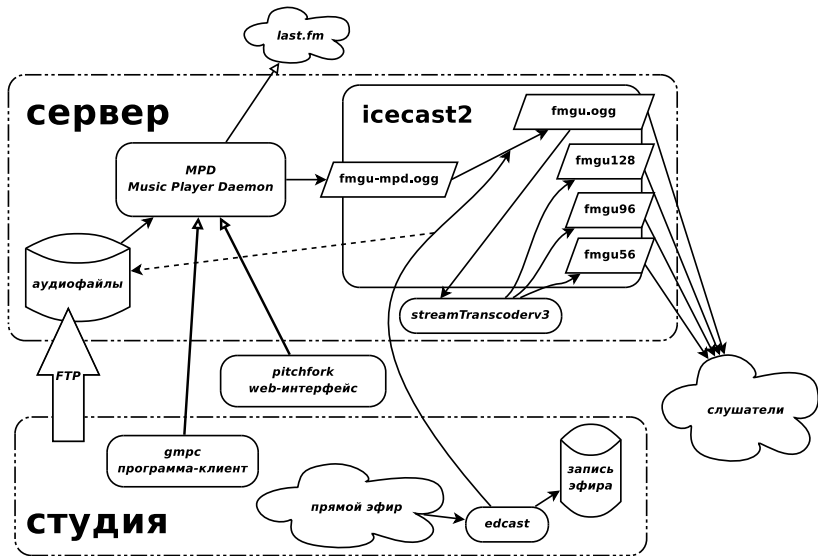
last.fm

сервер

icecast2

fmgu.ogg

MPD
Music Player Daemon

fmgu-mpd.ogg

fmgu128

fmgu96

fmgu56

аудиофайлы

streamTranscoderv3

FTP

pitchfork
web-интерфейс

слушатели

gmpc
программа-клиент

запись эфира

прямой эфир

edcast

студия